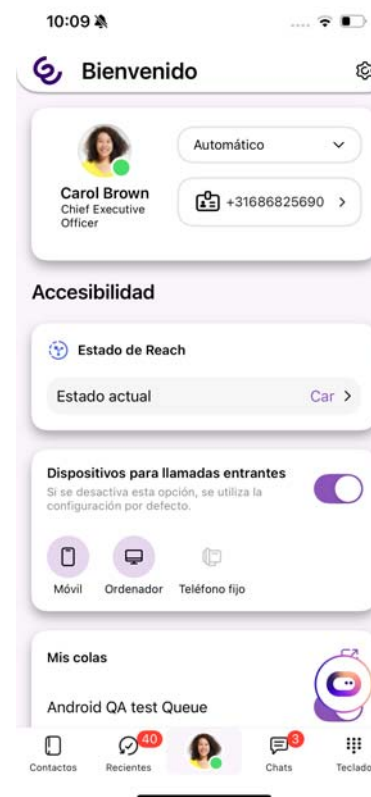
10:09

Bienvenido

Carol Brown
Chief Executive Officer

Automático

+31686825690 >

Accesibilidad

Estado de Reach

Estado actual Car >

Dispositivos para llamadas entrantes
Si se desactiva esta opción, se utiliza la configuración por defecto.

Móvil Ordenador Teléfono fijo

Mis colas

Android QA test Queue

Contactos 40 Recientes 3 Chats Teclado